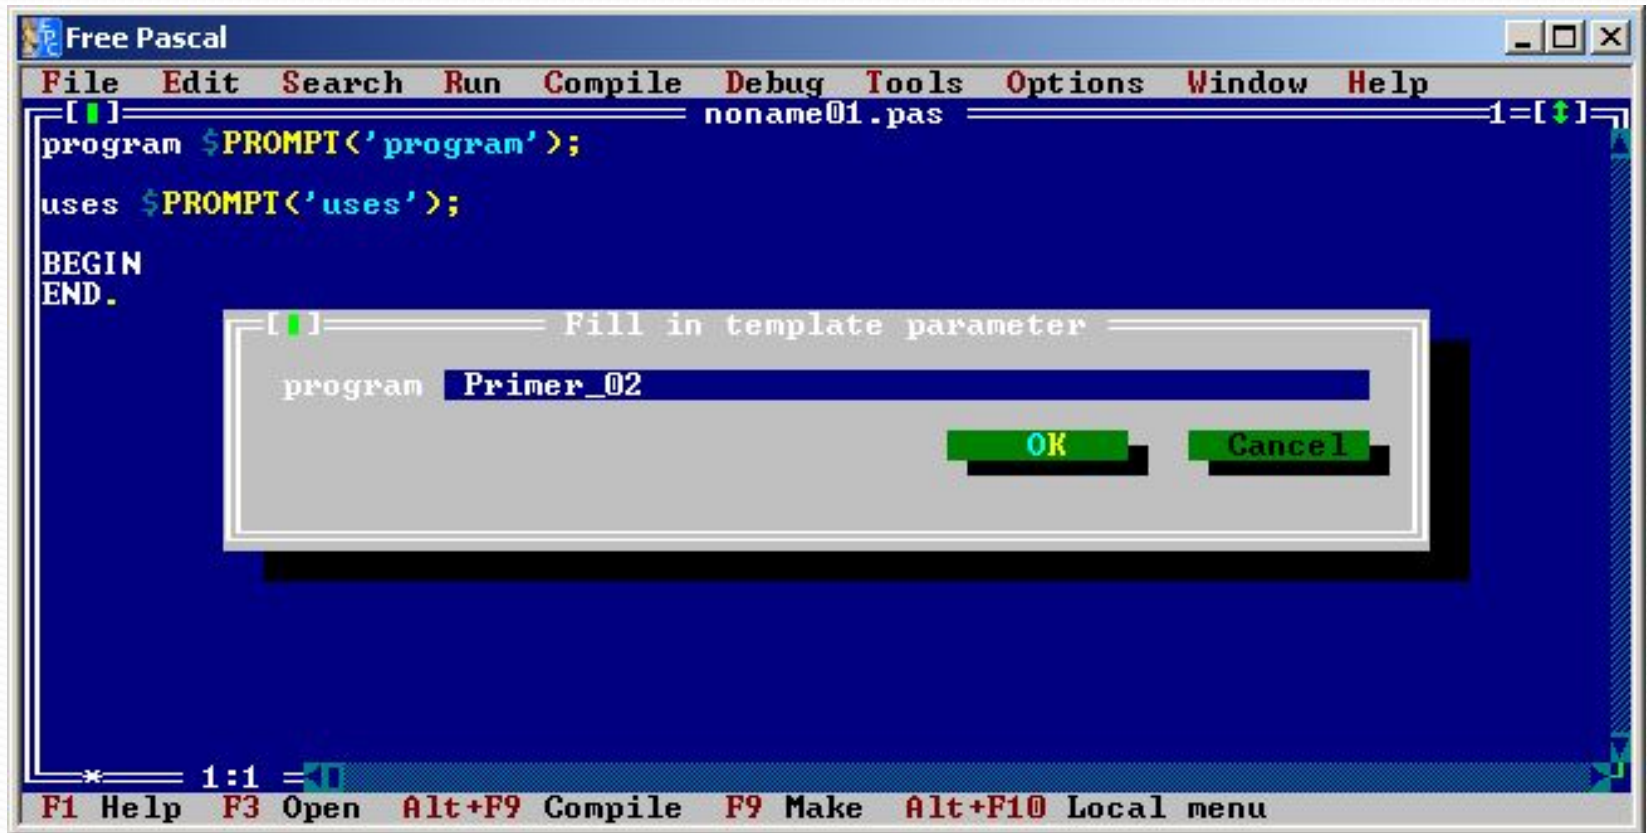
Free Pascal

File Edit Search Run Compile Debug Tools Options Window Help

[■] noname01.pas 1=[↕]

program $PROMPT('program');

uses $PROMPT('uses');

BEGIN
END.

[■] Fill in template parameter

program Primer_02

OK Cancel

1:1

F1 Help F3 Open Alt+F9 Compile F9 Make Alt+F10 Local menu